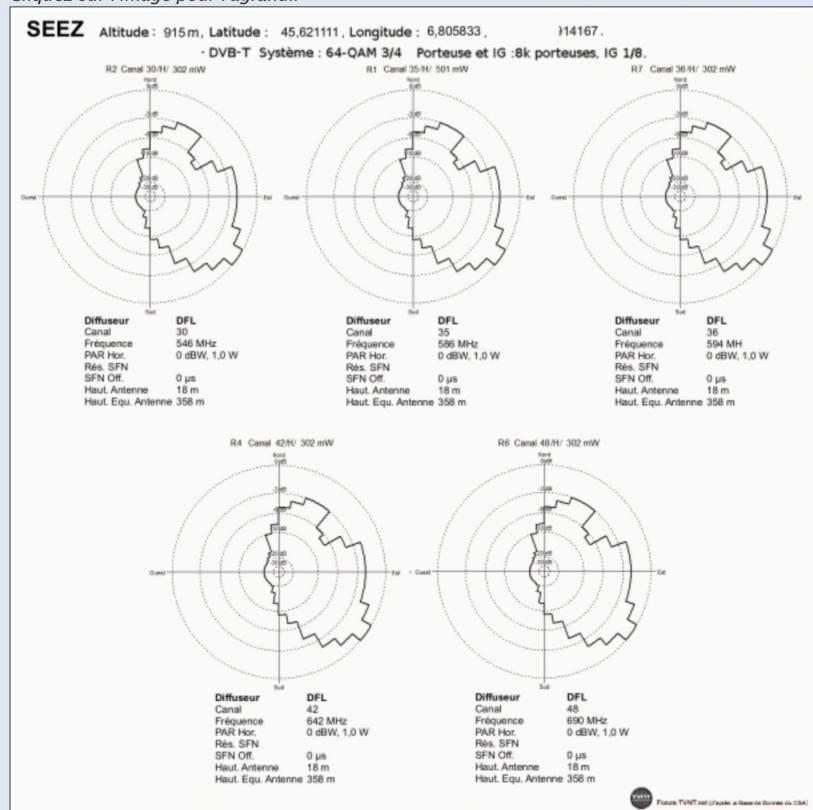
Cliquez sur l'image pour l'agrandir.

SEEZ Altitude : 915 m, Latitude : 45,621111, Longitude : 6,805833, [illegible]14167.

- DVB-T Système : 64-QAM 3/4 Porteuse et IG :8k porteuses, IG 1/8.

R2 Canal 30/H/ 302 mW

Nord

Ouest

Est

Sud

| Diffuseur | DFL |
|---|---|
| Canal | 30 |
| Fréquence | 546 MHz |
| PAR Hor. | 0 dBW, 1,0 W |
| Rés. SFN | |
| SFN Off. | 0 µs |
| Haut. Antenne | 18 m |
| Haut. Equ. Antenne | 358 m |

R1 Canal 35/H/ 501 mW

Nord

Ouest

Est

Sud

| Diffuseur | DFL |
|---|---|
| Canal | 35 |
| Fréquence | 586 MHz |
| PAR Hor. | 0 dBW, 1,0 W |
| Rés. SFN | |
| SFN Off. | 0 µs |
| Haut. Antenne | 18 m |
| Haut. Equ. Antenne | 358 m |

R7 Canal 36/H/ 302 mW

Nord

Ouest

Est

Sud

| Diffuseur | DFL |
|---|---|
| Canal | 36 |
| Fréquence | 594 MH |
| PAR Hor. | 0 dBW, 1,0 W |
| Rés. SFN | |
| SFN Off. | 0 µs |
| Haut. Antenne | 18 m |
| Haut. Equ. Antenne | 358 m |

R4 Canal 42/H/ 302 mW

Nord

Ouest

Est

Sud

| Diffuseur | DFL |
|---|---|
| Canal | 42 |
| Fréquence | 642 MHz |
| PAR Hor. | 0 dBW, 1,0 W |
| Rés. SFN | |
| SFN Off. | 0 µs |
| Haut. Antenne | 18 m |
| Haut. Equ. Antenne | 358 m |

R6 Canal 48/H/ 302 mW

Nord

Ouest

Est

Sud

| Diffuseur | DFL |
|---|---|
| Canal | 48 |
| Fréquence | 690 MHz |
| PAR Hor. | 0 dBW, 1,0 W |
| Rés. SFN | |
| SFN Off. | 0 µs |
| Haut. Antenne | 18 m |
| Haut. Equ. Antenne | 358 m |

Forum TVNT.net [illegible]